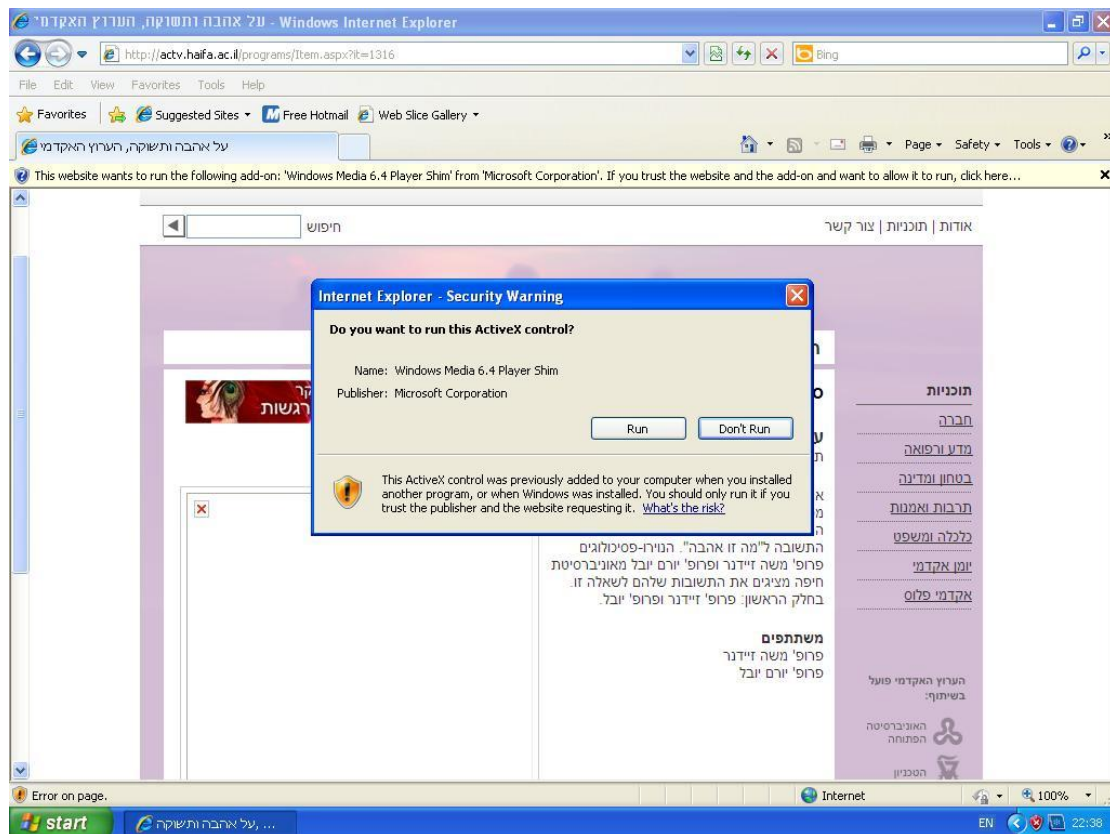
על אהבה ותשוקה, הערוץ האקדמי - Windows Internet Explorer

http://actv.haifa.ac.il/programs/Item.aspx?it=1316

Bing

File Edit View Favorites Tools Help

Favorites | Suggested Sites ▾ Free Hotmail Web Slice Gallery ▾

על אהבה ותשוקה, הערוץ האקדמי

Page ▾ Safety ▾ Tools ▾

This website wants to run the following add-on: 'Windows Media 6.4 Player Shim' from 'Microsoft Corporation'. If you trust the website and the add-on and want to allow it to run, click here...

חיפוש

אודות | תוכניות | צור קשר

Internet Explorer - Security Warning

Do you want to run this ActiveX control?

Name: Windows Media 6.4 Player Shim

Publisher: Microsoft Corporation

Run Don't Run

This ActiveX control was previously added to your computer when you installed another program, or when Windows was installed. You should only run it if you trust the publisher and the website requesting it. What's the risk?

רגשות

תוכניות
חברה
מדע ורפואה
בטחון ומדינה
תרבות ואמנות
כלכלה ומשפט
יומן אקדמי
אקדמי פלוס

התשובה ל"מה זו אהבה". הנוירו-פסיכולוגים פרופ' משה זיידנר ופרופ' יורם יובל מאוניברסיטת חיפה מציגים את התשובות שלהם לשאלה זו. בחלק הראשון: פרופ' זיידנר ופרופ' יובל.

משתתפים
פרופ' משה זיידנר
פרופ' יורם יובל

הערוץ האקדמי פועל בשיתוף:

האוניברסיטה הפתוחה

הטכניון

Error on page.

Internet

100%

start

על אהבה ותשוקה, ...

EN 22:38